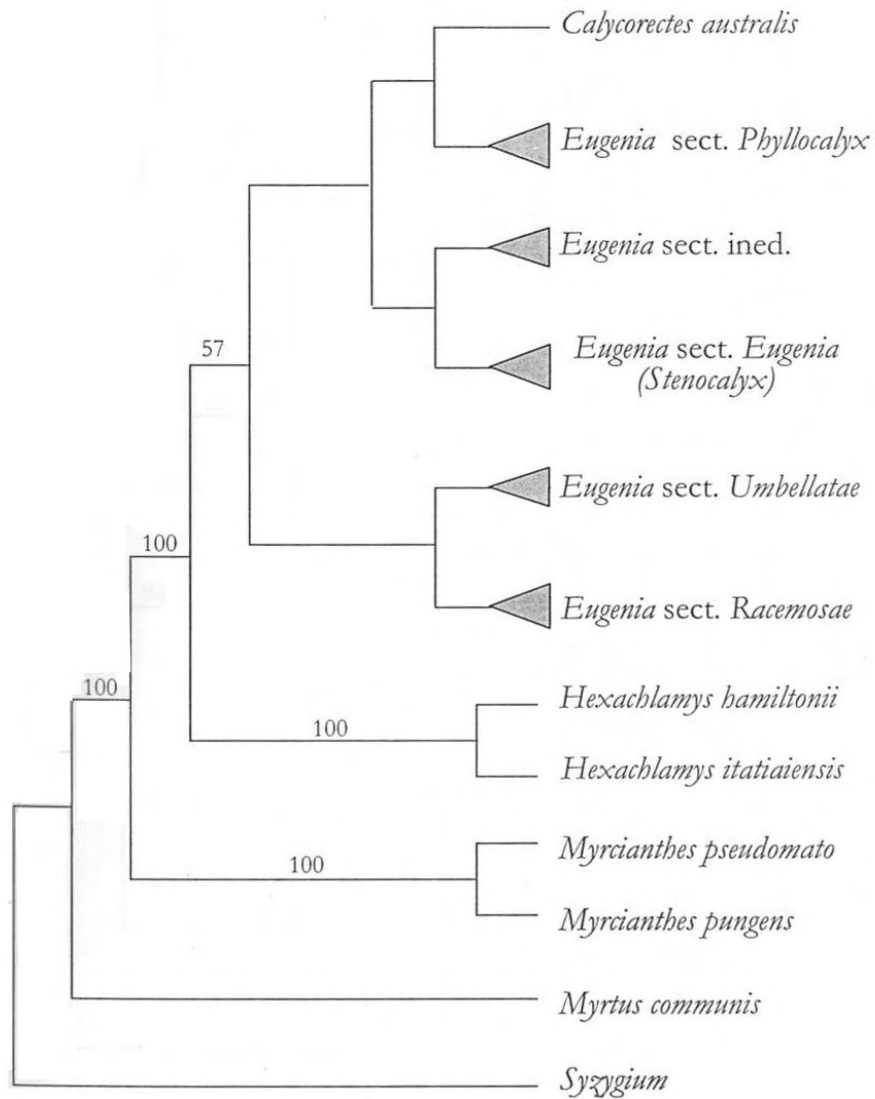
Calycorectes australis

Eugenia sect. Phyllocalyx

Eugenia sect. ined.

57

Eugenia sect. Eugenia (Stenocalyx)

Eugenia sect. Umbellatae

100

Eugenia sect. Racemosae

100

Hexachlamys hamiltonii

100

Hexachlamys itatiaiensis

100

Myrcianthes pseudomato

Myrcianthes pungens

Myrtus communis

Syzygium